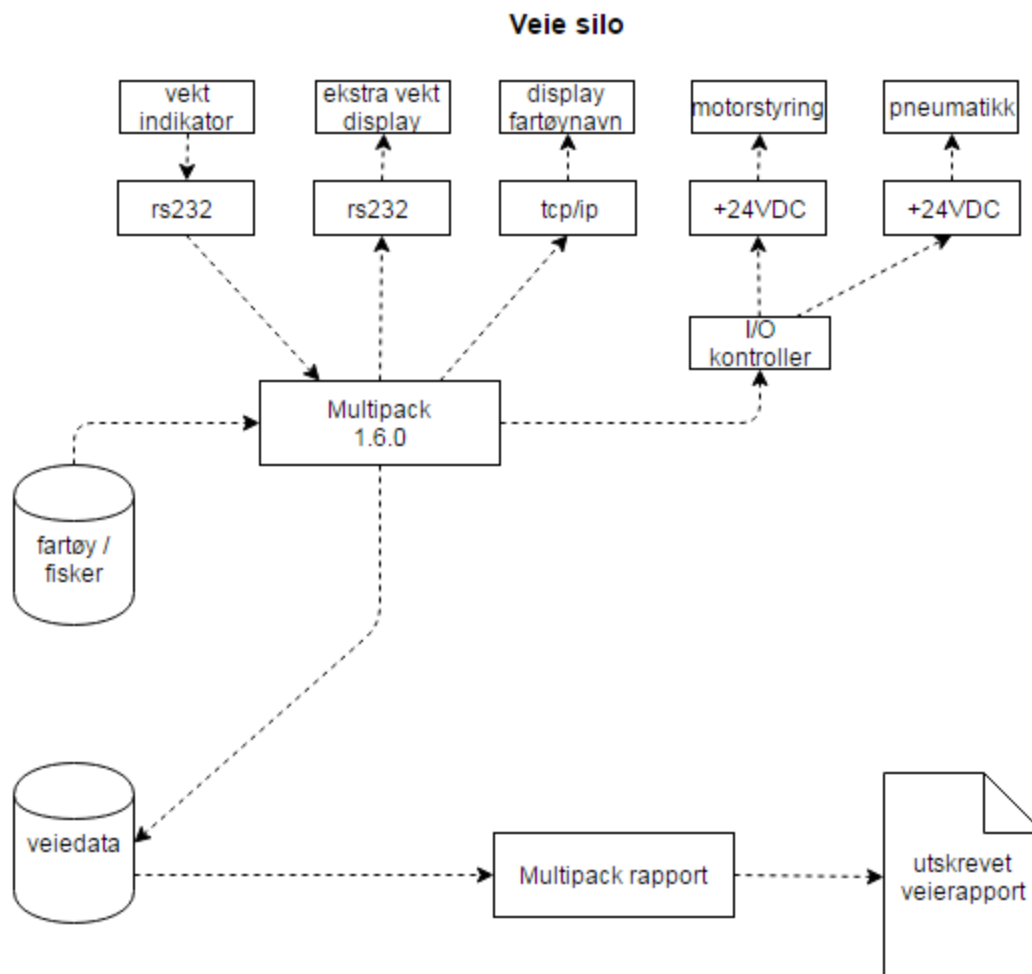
Veie silo

vekt indikator

ekstra vekt display

display fartøynavn

motorstyring

pneumatikk

rs232

rs232

tcp/ip

+24VDC

+24VDC

I/O kontroller

Multipack 1.6.0

fartøy / fisker

veiedata

Multipack rapport

utskrevet veierapport